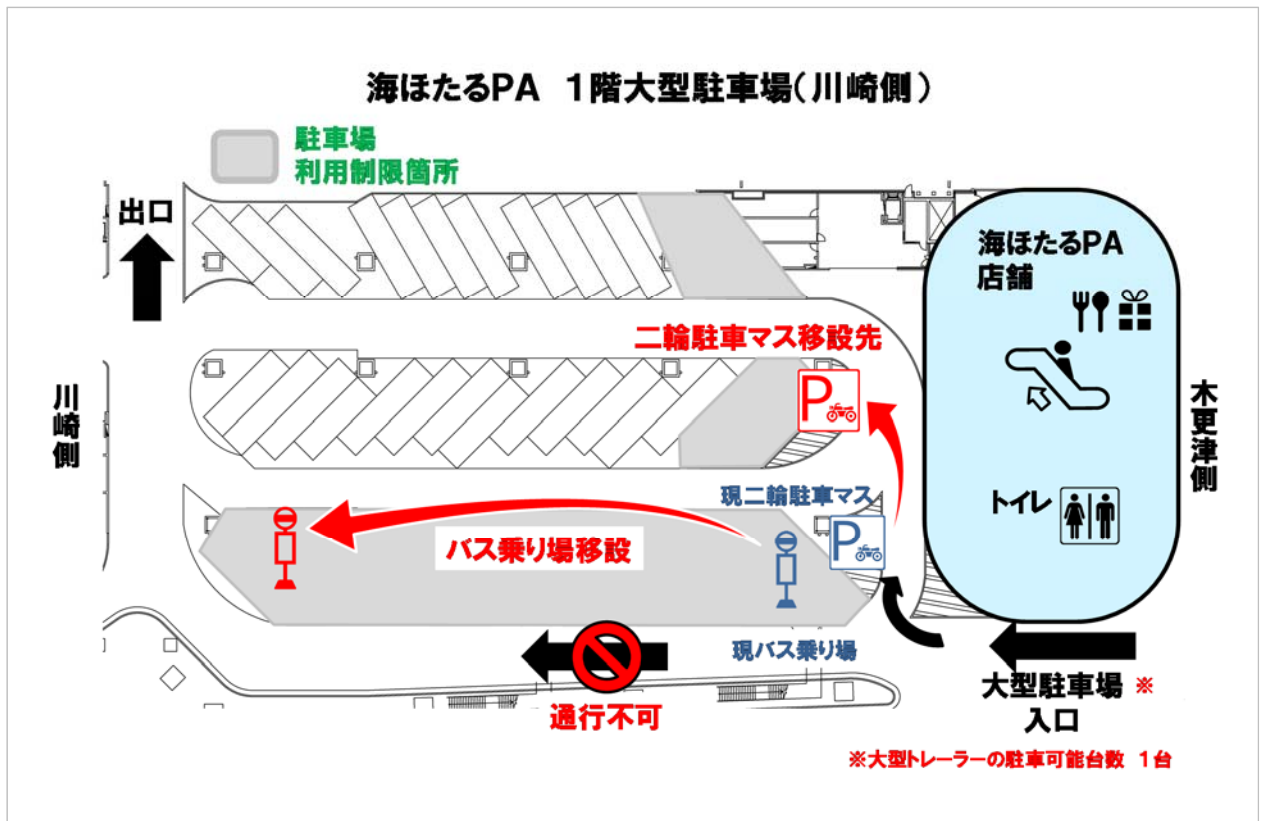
海ほたるPA　1階大型駐車場（川崎側）

駐車場
利用制限箇所

出口

川崎側

海ほたるPA
店舗

二輪駐車マス移設先

木更津側

トイレ

現二輪駐車マス

バス乗り場移設

現バス乗り場

通行不可

大型駐車場 ※
入口

※大型トレーラーの駐車可能台数　1台